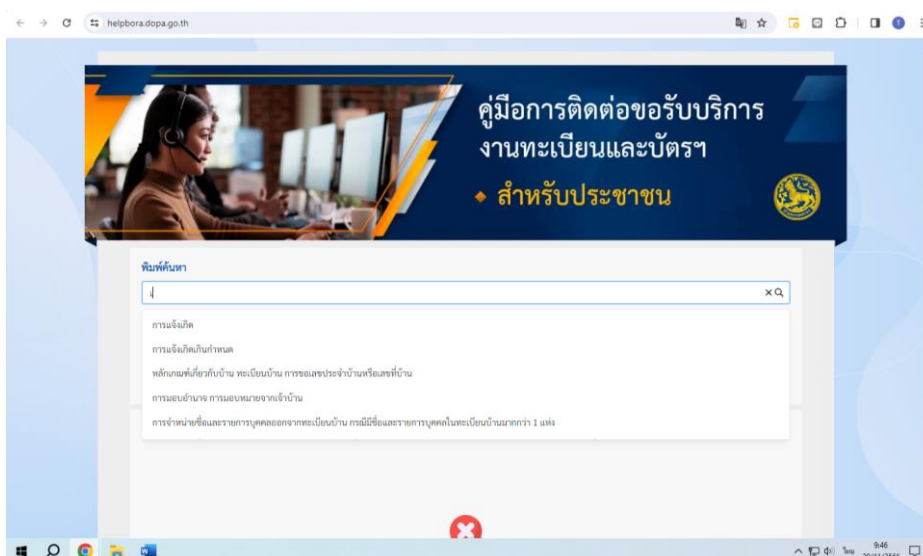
helpbora.dopa.go.th

คู่มือการติดต่อขอรับบริการงานทะเบียนและบัตรฯ

สำหรับประชาชน

พิมพ์ค้นหา

ๆ

การแจ้งเกิด

การแจ้งเกิดเกินกำหนด

หลักเกณฑ์เกี่ยวกับบ้าน ทะเบียนบ้าน การขอเลขประจำบ้านหรือเลขที่บ้าน

การมอบอำนาจ การมอบหมายจากเจ้าบ้าน

การจำหน่ายชื่อและรายการบุคคลออกจากทะเบียนบ้าน กรณีมีชื่อและรายการบุคคลในทะเบียนบ้านมากกว่า 1 แห่ง

ไทย 9:46 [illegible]